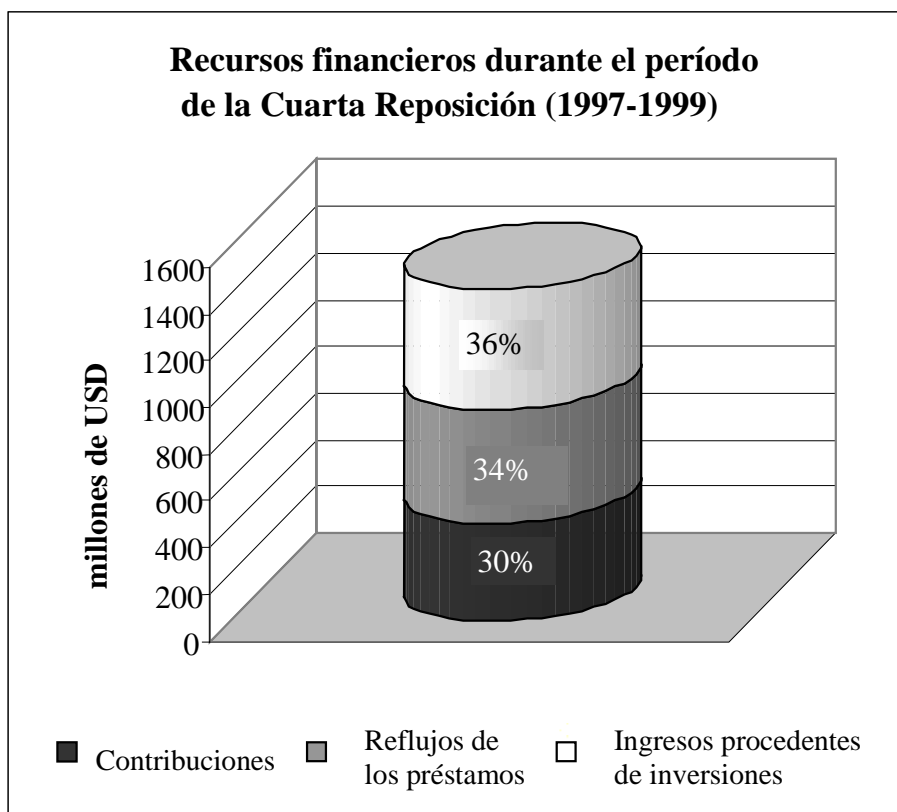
Recursos financieros durante el período de la Cuarta Reposición (1997-1999)

millones de USD

1600
1400
1200
1000
800
600
400
200
0

36%
34%
30%

Contribuciones
Reflujos de los préstamos
Ingresos procedentes de inversiones